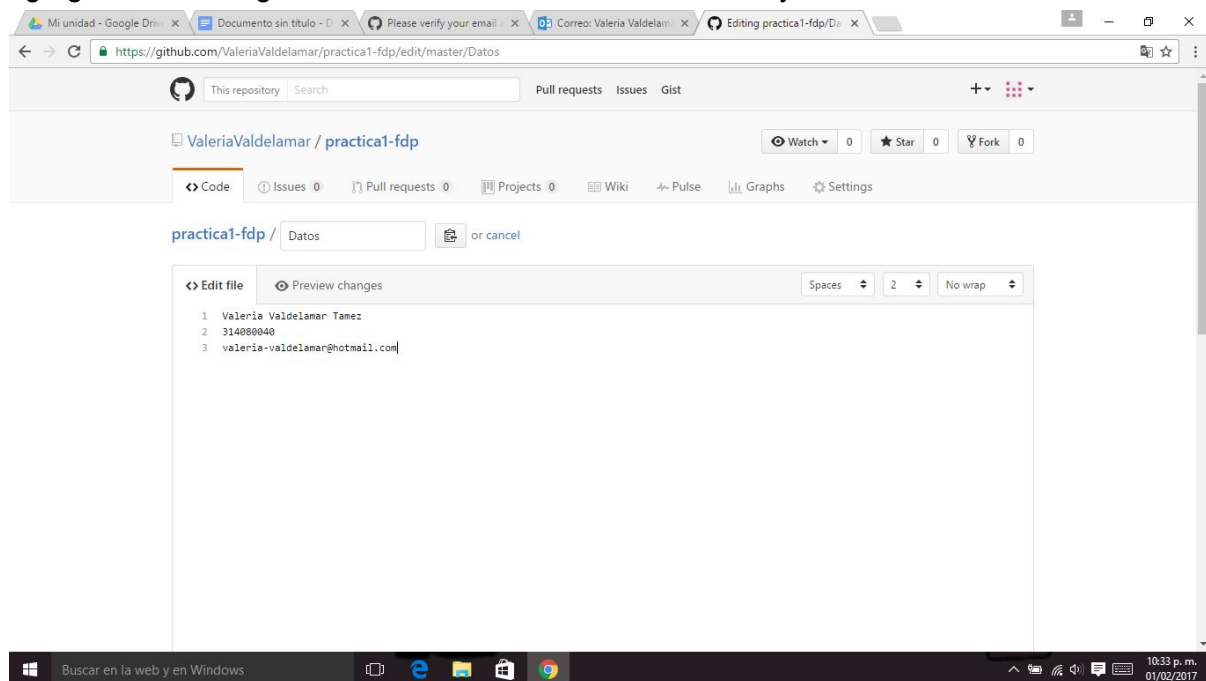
Mi unidad - Google Driv × | Documento sin título - D × | Please verify your email × | Correo: Valeria Valdelam × | Editing practica1-fdp/Da ×

https://github.com/ValeriaValdelamar/practica1-fdp/edit/master/Datos

This repository Search | Pull requests Issues Gist

ValeriaValdelamar / practica1-fdp

Watch 0 | Star 0 | Fork 0

Code | Issues 0 | Pull requests 0 | Projects 0 | Wiki | Pulse | Graphs | Settings

practica1-fdp / Datos or cancel

Edit file | Preview changes | Spaces | 2 | No wrap

1 Valeria Valdelamar Tamez
2 314080040
3 valeria-valdelamar@hotmail.com

Buscar en la web y en Windows

10:33 p. m.
01/02/2017